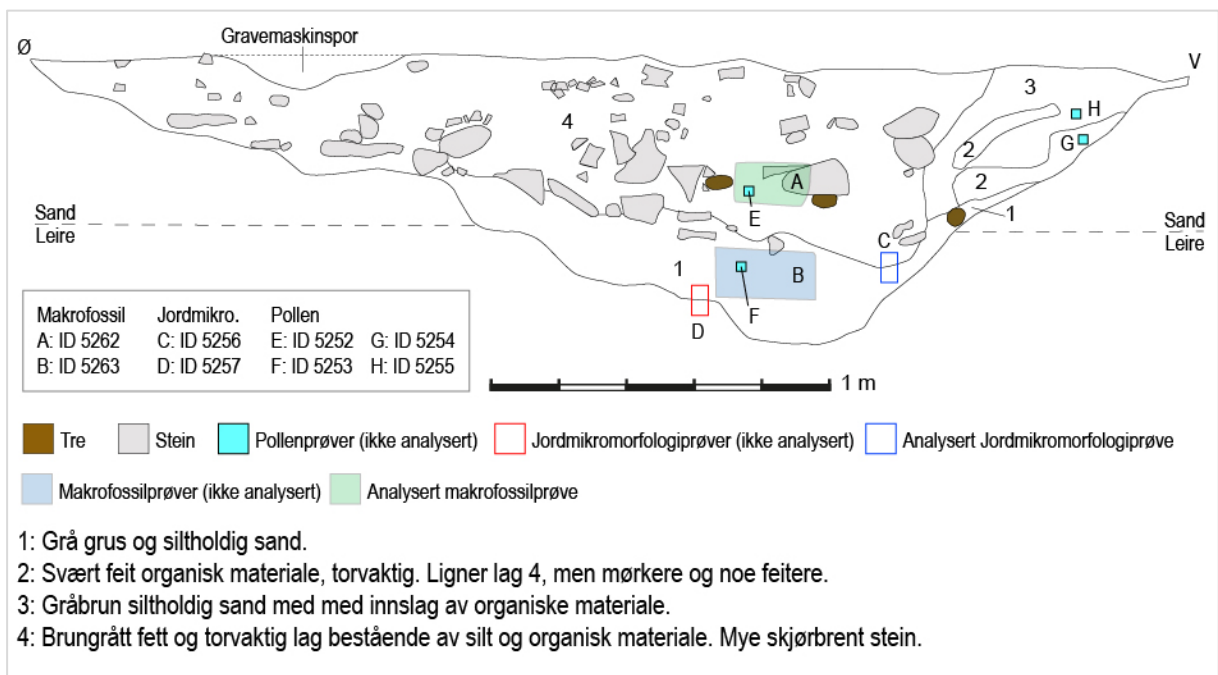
Ø

Gravemaskinspor

V

3

H

G

4

2

2

A

E

1

Sand
Leire

Sand
Leire

C

1

B

F

D

| Makrofossil | Jordmikro. | Pollen | |
|---|---|---|---|
| A: ID 5262 | C: ID 5256 | E: ID 5252 | G: ID 5254 |
| B: ID 5263 | D: ID 5257 | F: ID 5253 | H: ID 5255 |

1 m

Tre
Stein
Pollenprøver (ikke analysert)
Jordmikromorfologiprøver (ikke analysert)
Analysert Jordmikromorfologiprøve
Makrofossilprøver (ikke analysert)
Analysert makrofossilprøve

1: Grå grus og siltholdig sand.
2: Svært feit organisk materiale, torvaktig. Ligner lag 4, men mørkere og noe feitere.
3: Gråbrun siltholdig sand med med innslag av organiske materiale.
4: Brungrått fett og torvaktig lag bestående av silt og organisk materiale. Mye skjørbrent stein.